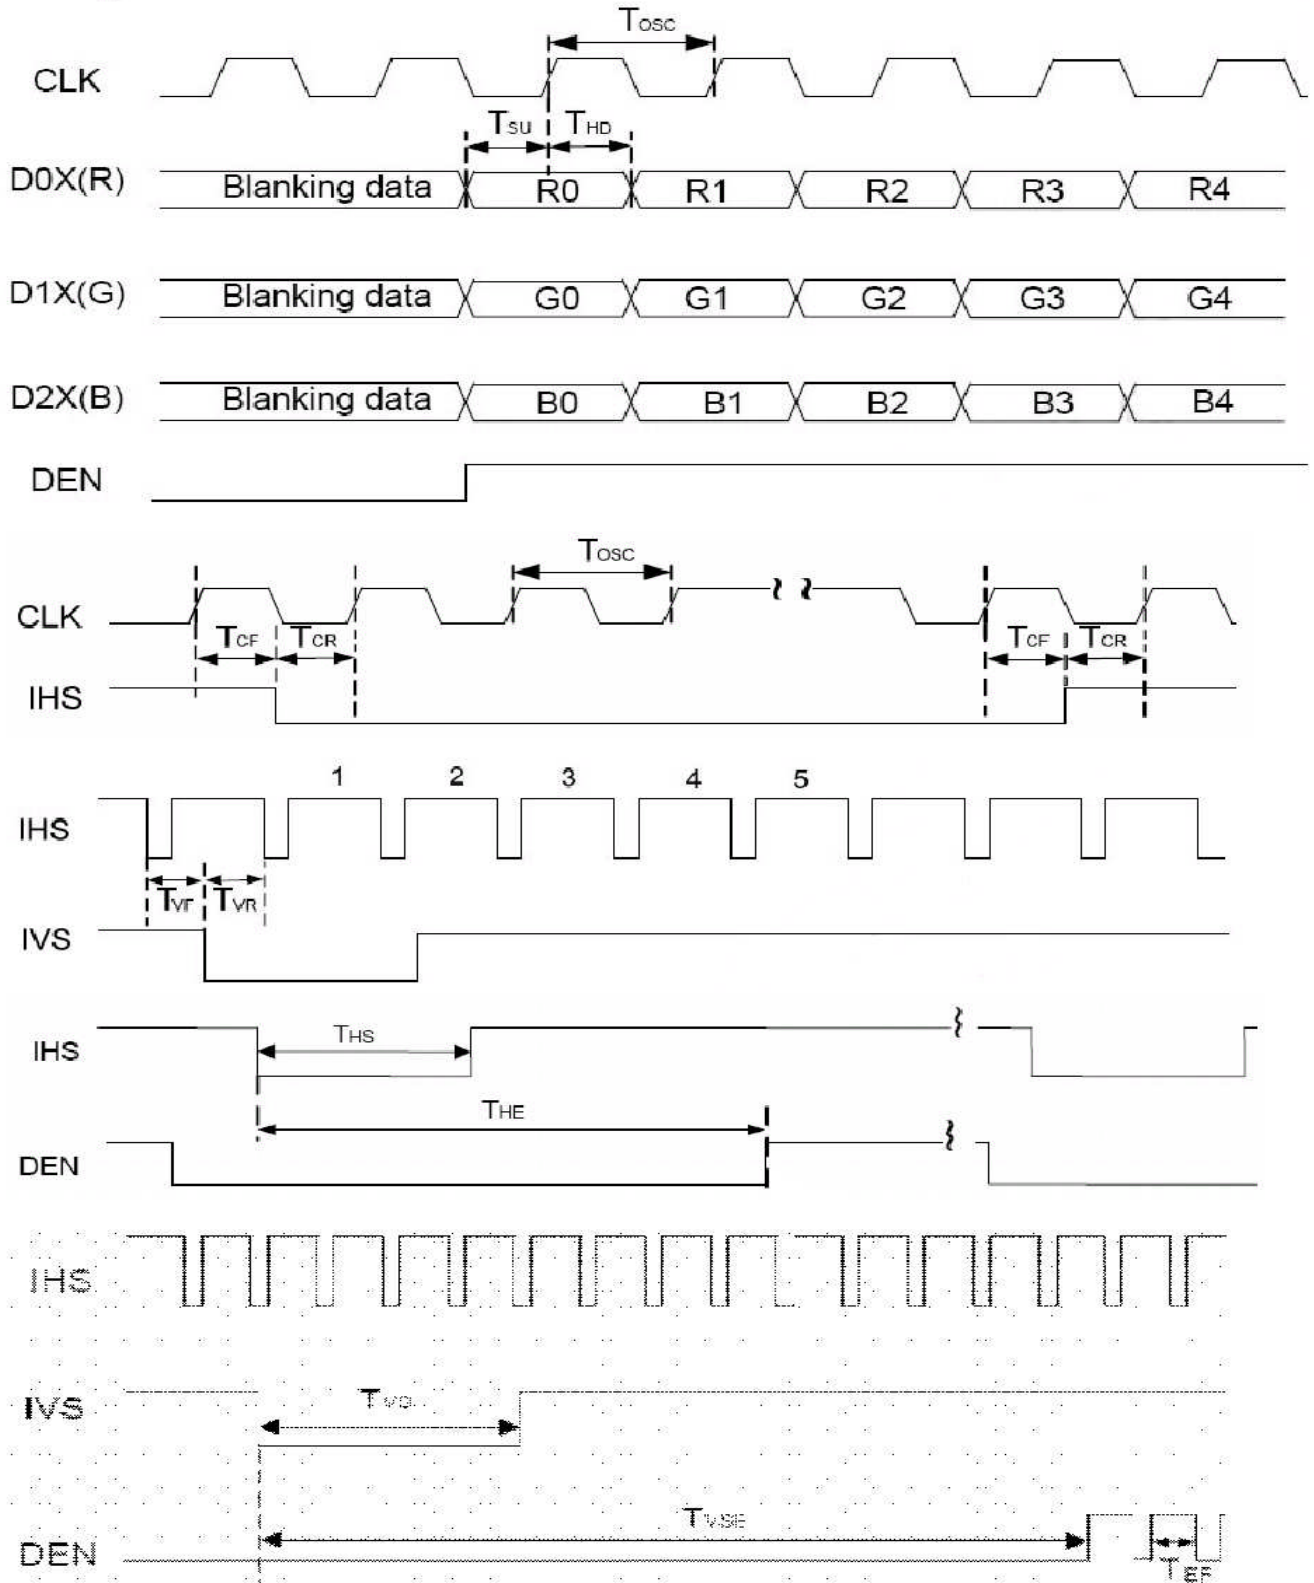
$T_{OSC}$

CLK

$T_{SU}$ $T_{HD}$

D0X(R) Blanking data R0 R1 R2 R3 R4

D1X(G) Blanking data G0 G1 G2 G3 G4

D2X(B) Blanking data B0 B1 B2 B3 B4

DEN

$T_{OSC}$

CLK

$T_{CF}$ $T_{CR}$ $T_{CF}$ $T_{CR}$

IHS

1 2 3 4 5

IHS

$T_{VF}$ $T_{VR}$

IVS

IHS

$T_{HS}$

$T_{HE}$

DEN

IHS

IVS

$T_{VS}$

$T_{VSE}$

DEN

$T_{EF}$